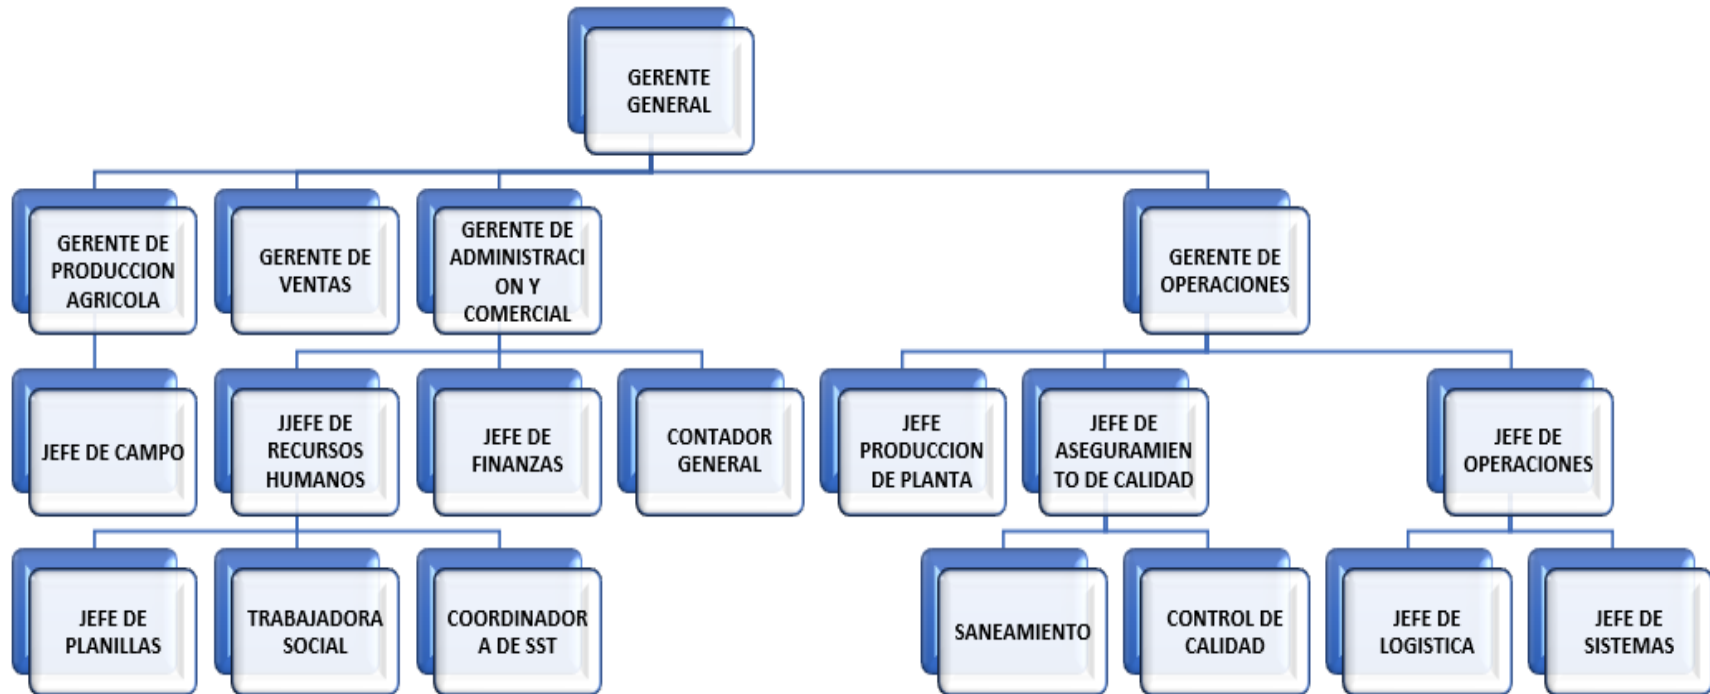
GERENTE GENERAL

GERENTE DE PRODUCCION AGRICOLA

GERENTE DE VENTAS

GERENTE DE ADMINISTRACI ON Y COMERCIAL

GERENTE DE OPERACIONES

JEFE DE CAMPO

JJEFE DE RECURSOS HUMANOS

JEFE DE FINANZAS

CONTADOR GENERAL

JEFE PRODUCCION DE PLANTA

JEFE DE ASEGURAMIEN TO DE CALIDAD

JEFE DE OPERACIONES

JEFE DE PLANILLAS

TRABAJADORA SOCIAL

COORDINADOR A DE SST

SANEAMIENTO

CONTROL DE CALIDAD

JEFE DE LOGISTICA

JEFE DE SISTEMAS